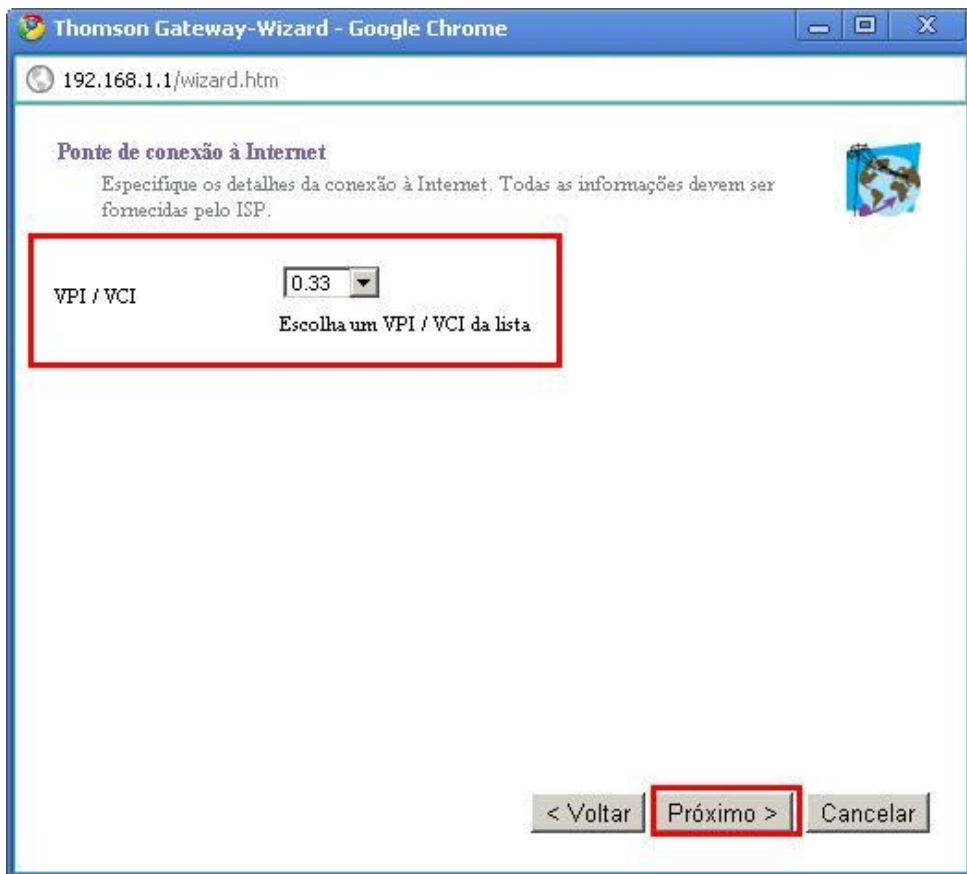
Thomson Gateway-Wizard - Google Chrome

192.168.1.1/wizard.htm

Ponte de conexão à Internet

Especifique os detalhes da conexão à Internet. Todas as informações devem ser fornecidas pelo ISP.

VPI / VCI

0.33

Escolha um VPI / VCI da lista

< Voltar

Próximo >

Cancelar